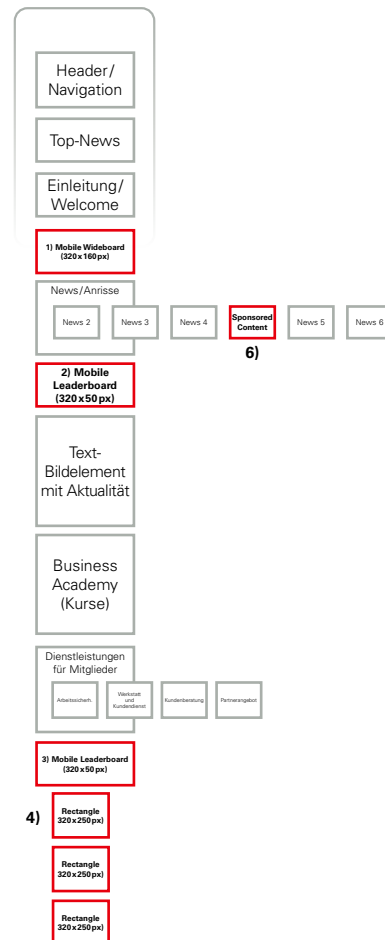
Header/
Navigation

Top-News

Einleitung/
Welcome

1) Mobile Wideboard
(320 x 160 px)

News/Anrisse

News 2

News 3

News 4

Sponsored Content

6)

News 5

News 6

2) Mobile Leaderboard
(320 x 50 px)

Text-Bildelement mit Aktualität

Business Academy (Kurse)

Dienstleistungen für Mitglieder

Arbeitssicherh.

Werkstatt und Kundendienst

Kundenberatung

Partnerangebot

3) Mobile Leaderboard
(320 x 50 px)

4)

Rectangle
320 x 250 px)

Rectangle
320 x 250 px)

Rectangle
320 x 250 px)